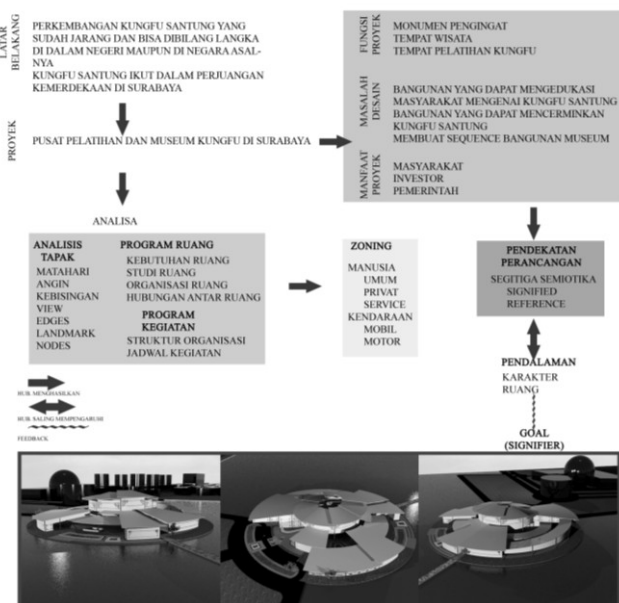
LATAR BELAKANG

PERKEMBANGAN KUNGFU SANTUNG YANG SUDAH JARANG DAN BISA DIBILANG LANGKA DI DALAM NEGERI MAUPUN DI NEGARA ASALNYA
KUNGFU SANTUNG IKUT DALAM PERJUANGAN KEMERDEKAAN DI SURABAYA

PROYEK

PUSAT PELATIHAN DAN MUSEUM KUNGFU DI SURABAYA

FUNGSI PROYEK

MONUMEN PENGINGAT
TEMPAT WISATA
TEMPAT PELATIHAN KUNGFU

MASALAH DESAIN

BANGUNAN YANG DAPAT MENGEDUKASI MASYARAKAT MENGENAI KUNGFU SANTUNG
BANGUNAN YANG DAPAT MENCERMINKAN KUNGFU SANTUNG
MEMBUAT SEQUENCE BANGUNAN MUSEUM

MANFAAT PROYEK

MASYARAKAT
INVESTOR
PEMERINTAH

ANALISA

ANALISIS TAPAK
MATAHARI
ANGIN
KEBISINGAN
VIEW
EDGES
LANDMARK
NODES

PROGRAM RUANG
KEBUTUHAN RUANG
STUDI RUANG
ORGANISASI RUANG
HUBUNGAN ANTAR RUANG

PROGRAM KEGIATAN
STRUKTUR ORGANISASI
JADWAL KEGIATAN

ZONING
MANUSIA
UMUM
PRIVAT
SERVICE
KENDARAAN
MOBIL
MOTOR

PENDEKATAN PERANCANGAN
SEGITIGA SEMIOTIKA
SIGNIFIED
REFERENCE

PENDALAMAN
KARAKTER RUANG

GOAL (SIGNIFIER)

HUB. MENGHASILKAN
HUB. SALING MEMPENGARUHI
FEEDBACK